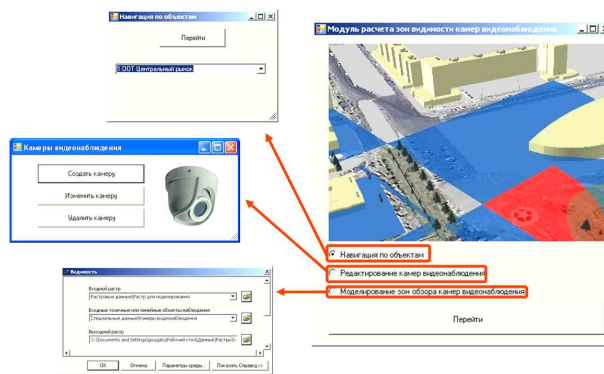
Навигация по объектам

Перейти

1.ООТ Центральный рынок

Камеры видеонаблюдения

Создать камеру

Изменить камеру

Удалить камеру

Видимость

Входной растр

Растровые данные\Растр для моделирования

Входные точечные или линейные объекты наблюдения

Специальные данные\Камеры видеонаблюдения

Выходной растр

C:\Documents and Settings\gougals\Рабочий стол\Данные\Растры\

OK

Отмена

Параметры среды...

Показать Справку >>

Модуль расчета зон видимости камер видеонаблюдения

Навигация по объектам

Редактирование камер видеонаблюдения

Моделирование зон обзора камер видеонаблюдения

Перейти